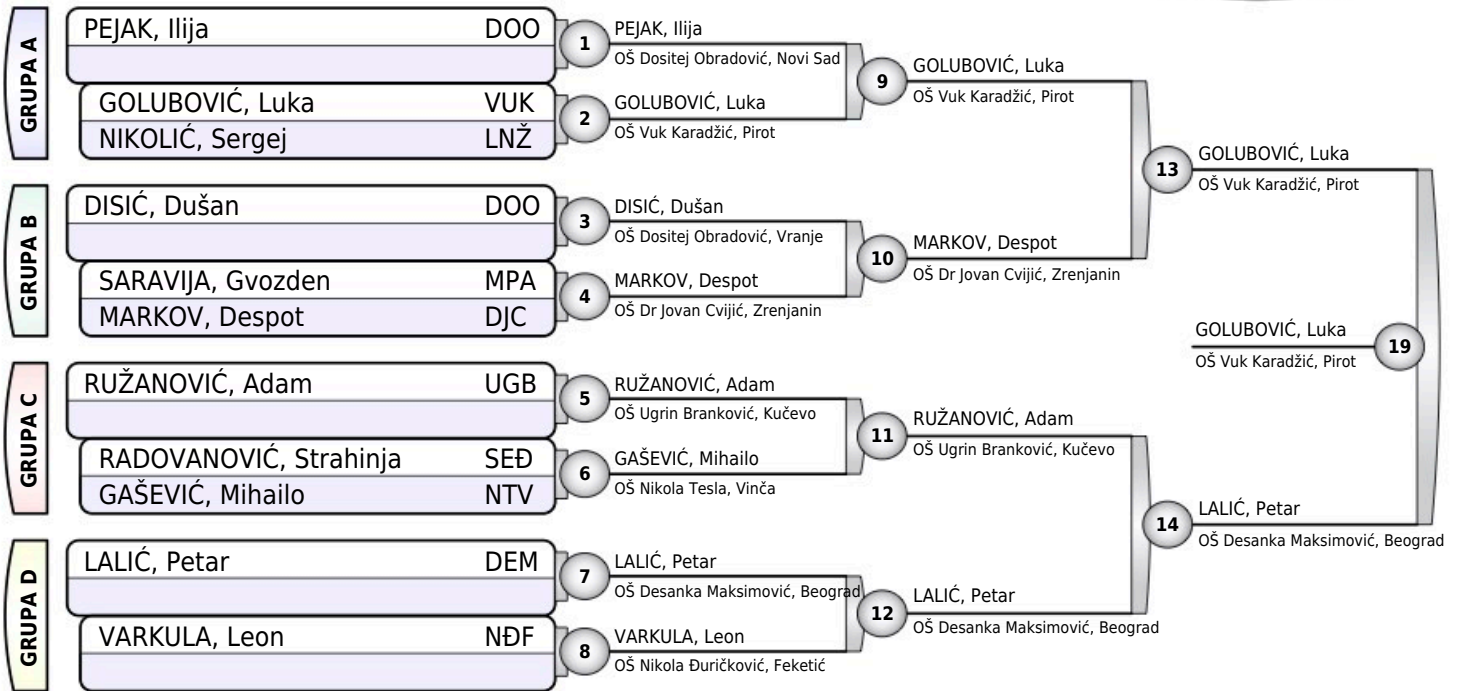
GRUPA A

PEJAK, Ilija DOO

GOLUBOVIĆ, Luka VUK
NIKOLIĆ, Sergej LNŽ

GRUPA B

DISIĆ, Dušan DOO

SARAVIJA, Gvozden MPA
MARKOV, Despot DJC

GRUPA C

RUŽANOVIĆ, Adam UGB

RADOVANOVIĆ, Strahinja SEĐ
GAŠEVIĆ, Mihailo NTV

GRUPA D

LALIĆ, Petar DEM

VARKULA, Leon NĐF

1 PEJAK, Ilija
OŠ Dositej Obradović, Novi Sad

2 GOLUBOVIĆ, Luka
OŠ Vuk Karadžić, Pirot

3 DISIĆ, Dušan
OŠ Dositej Obradović, Vranje

4 MARKOV, Despot
OŠ Dr Jovan Cvijić, Zrenjanin

5 RUŽANOVIĆ, Adam
OŠ Ugrin Branković, Kučevo

6 GAŠEVIĆ, Mihailo
OŠ Nikola Tesla, Vinča

7 LALIĆ, Petar
OŠ Desanka Maksimović, Beograd

8 VARKULA, Leon
OŠ Nikola Đuričković, Feketić

9 GOLUBOVIĆ, Luka
OŠ Vuk Karadžić, Pirot

10 MARKOV, Despot
OŠ Dr Jovan Cvijić, Zrenjanin

11 RUŽANOVIĆ, Adam
OŠ Ugrin Branković, Kučevo

12 LALIĆ, Petar
OŠ Desanka Maksimović, Beograd

13 GOLUBOVIĆ, Luka
OŠ Vuk Karadžić, Pirot

14 LALIĆ, Petar
OŠ Desanka Maksimović, Beograd

19 GOLUBOVIĆ, Luka
OŠ Vuk Karadžić, Pirot